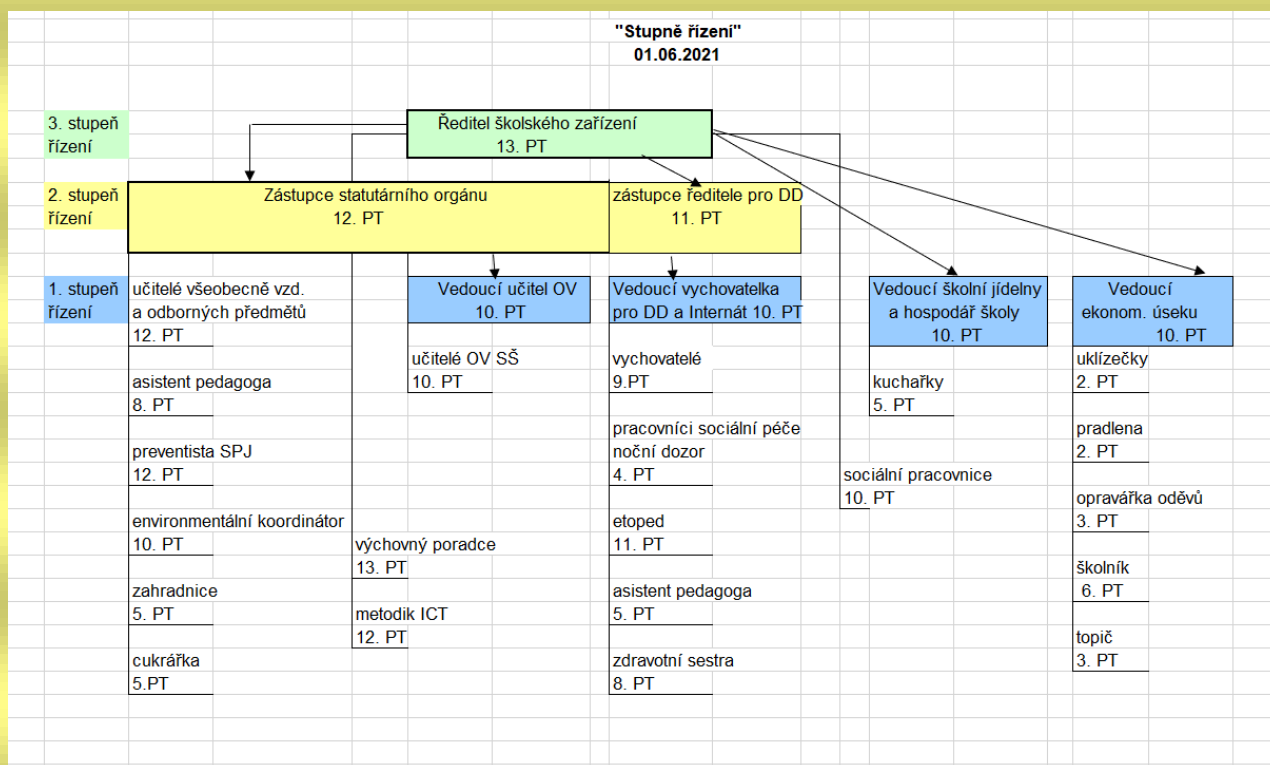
"Stupně řízení"
01.06.2021

3. stupeň řízení

Ředitel školského zařízení
13. PT

2. stupeň řízení

Zástupce statutárního orgánu
12. PT

zástupce ředitele pro DD
11. PT

1. stupeň řízení

učitelé všeobecně vzd. a odborných předmětů
12. PT

asistent pedagoga
8. PT

preventista SPJ
12. PT

environmentální koordinátor
10. PT

zahradnice
5. PT

cukrářka
5.PT

výchovný poradce
13. PT

metodik ICT
12. PT

Vedoucí učitel OV
10. PT

učitelé OV SŠ
10. PT

Vedoucí vychovatelka pro DD a Internát 10. PT

vychovatelé
9.PT

pracovníci sociální péče noční dozor
4. PT

etoped
11. PT

asistent pedagoga
5. PT

zdravotní sestra
8. PT

sociální pracovnice
10. PT

Vedoucí školní jídelny a hospodář školy
10. PT

kuchařky
5. PT

Vedoucí ekonom. úseku
10. PT

uklízečky
2. PT

pradlena
2. PT

opravářka oděvů
3. PT

školník
6. PT

topič
3. PT